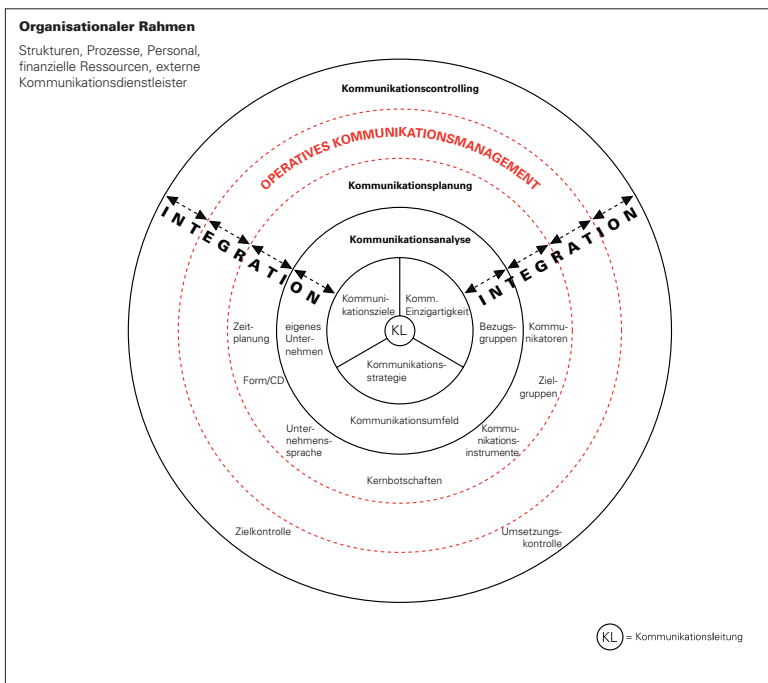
Organisationaler Rahmen

Strukturen, Prozesse, Personal, finanzielle Ressourcen, externe Kommunikationsdienstleister

Kommunikationscontrolling

OPERATIVES KOMMUNIKATIONSMANAGEMENT

Kommunikationsplanung

Kommunikationsanalyse

INTEGRATION

INTEGRATION

Kommunikationsziele

Komm. Einzigartigkeit

KL

Kommunikationsstrategie

Zeitplanung

eigenes Unternehmen

Bezugsgruppen

Kommunikatoren

Form/CD

Zielgruppen

Kommunikationsumfeld

Unternehmenssprache

Kommunikationsinstrumente

Kernbotschaften

Zielkontrolle

Umsetzungskontrolle

KL = Kommunikationsleitung